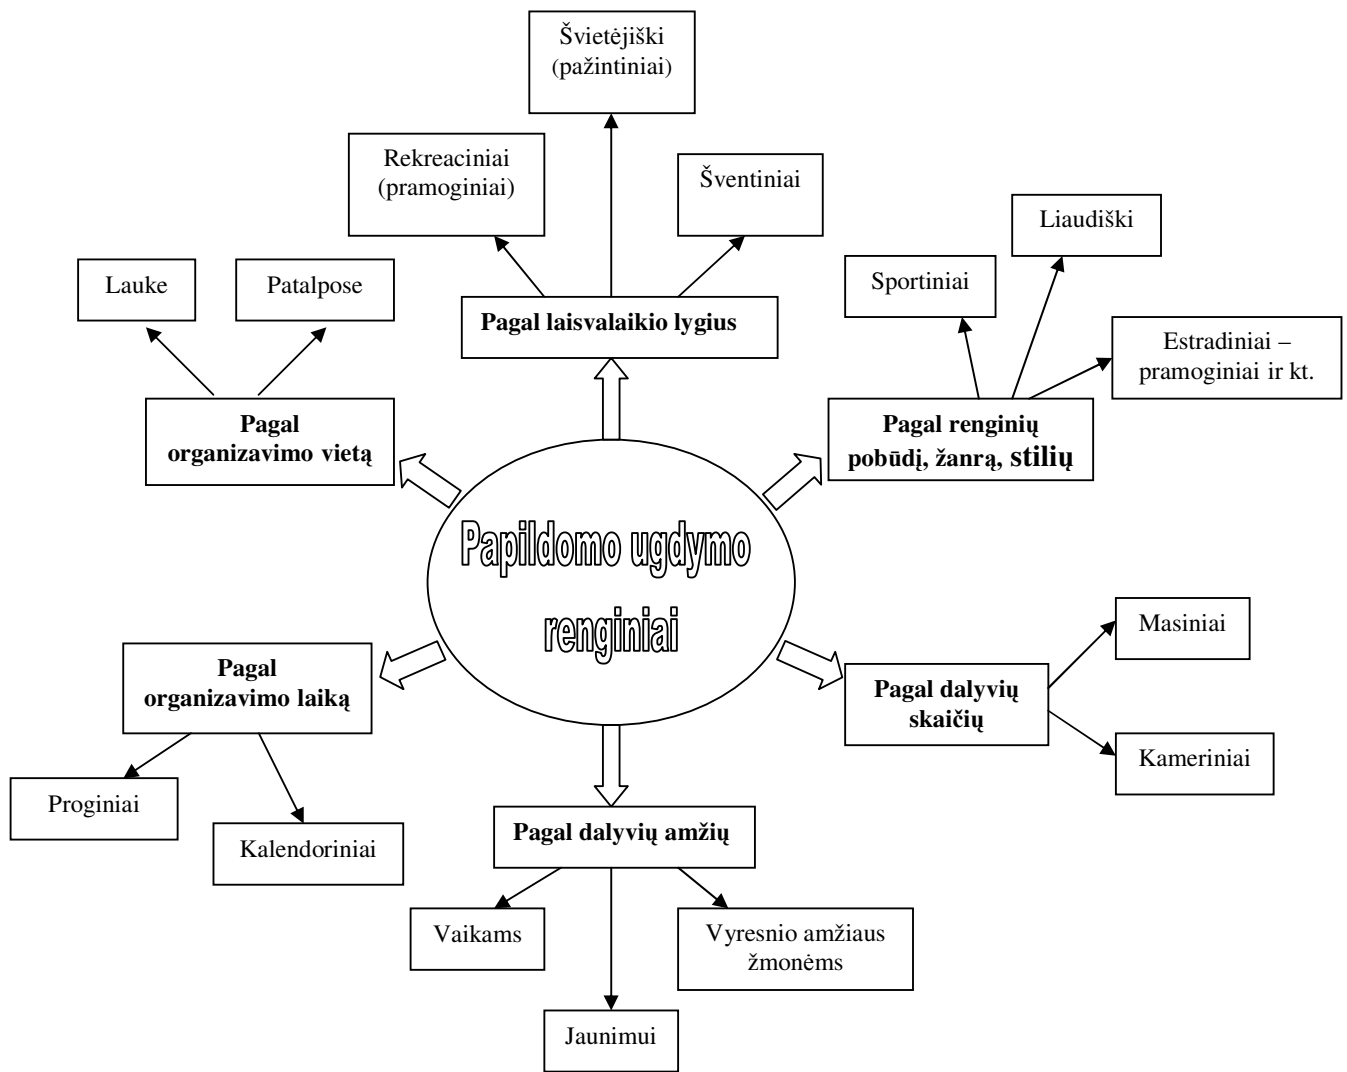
Šviętėjiški (pažintiniai)

Rekreaciniai (pramoginiai)

Šventiniai

Pagal laisvalaikio lygius

Lauke

Patalpose

Pagal organizavimo vietą

Liaudiški

Sportiniai

Estradiniai – pramoginiai ir kt.

Pagal renginių pobūdį, žanrą, stilių

Papildomo ugdymo renginiai

Pagal organizavimo laiką

Proginiai

Kalendoriniai

Masiniai

Pagal dalyvių skaičių

Kameriniai

Pagal dalyvių amžių

Vaikams

Vyresnio amžiaus žmonėms

Jaunimui